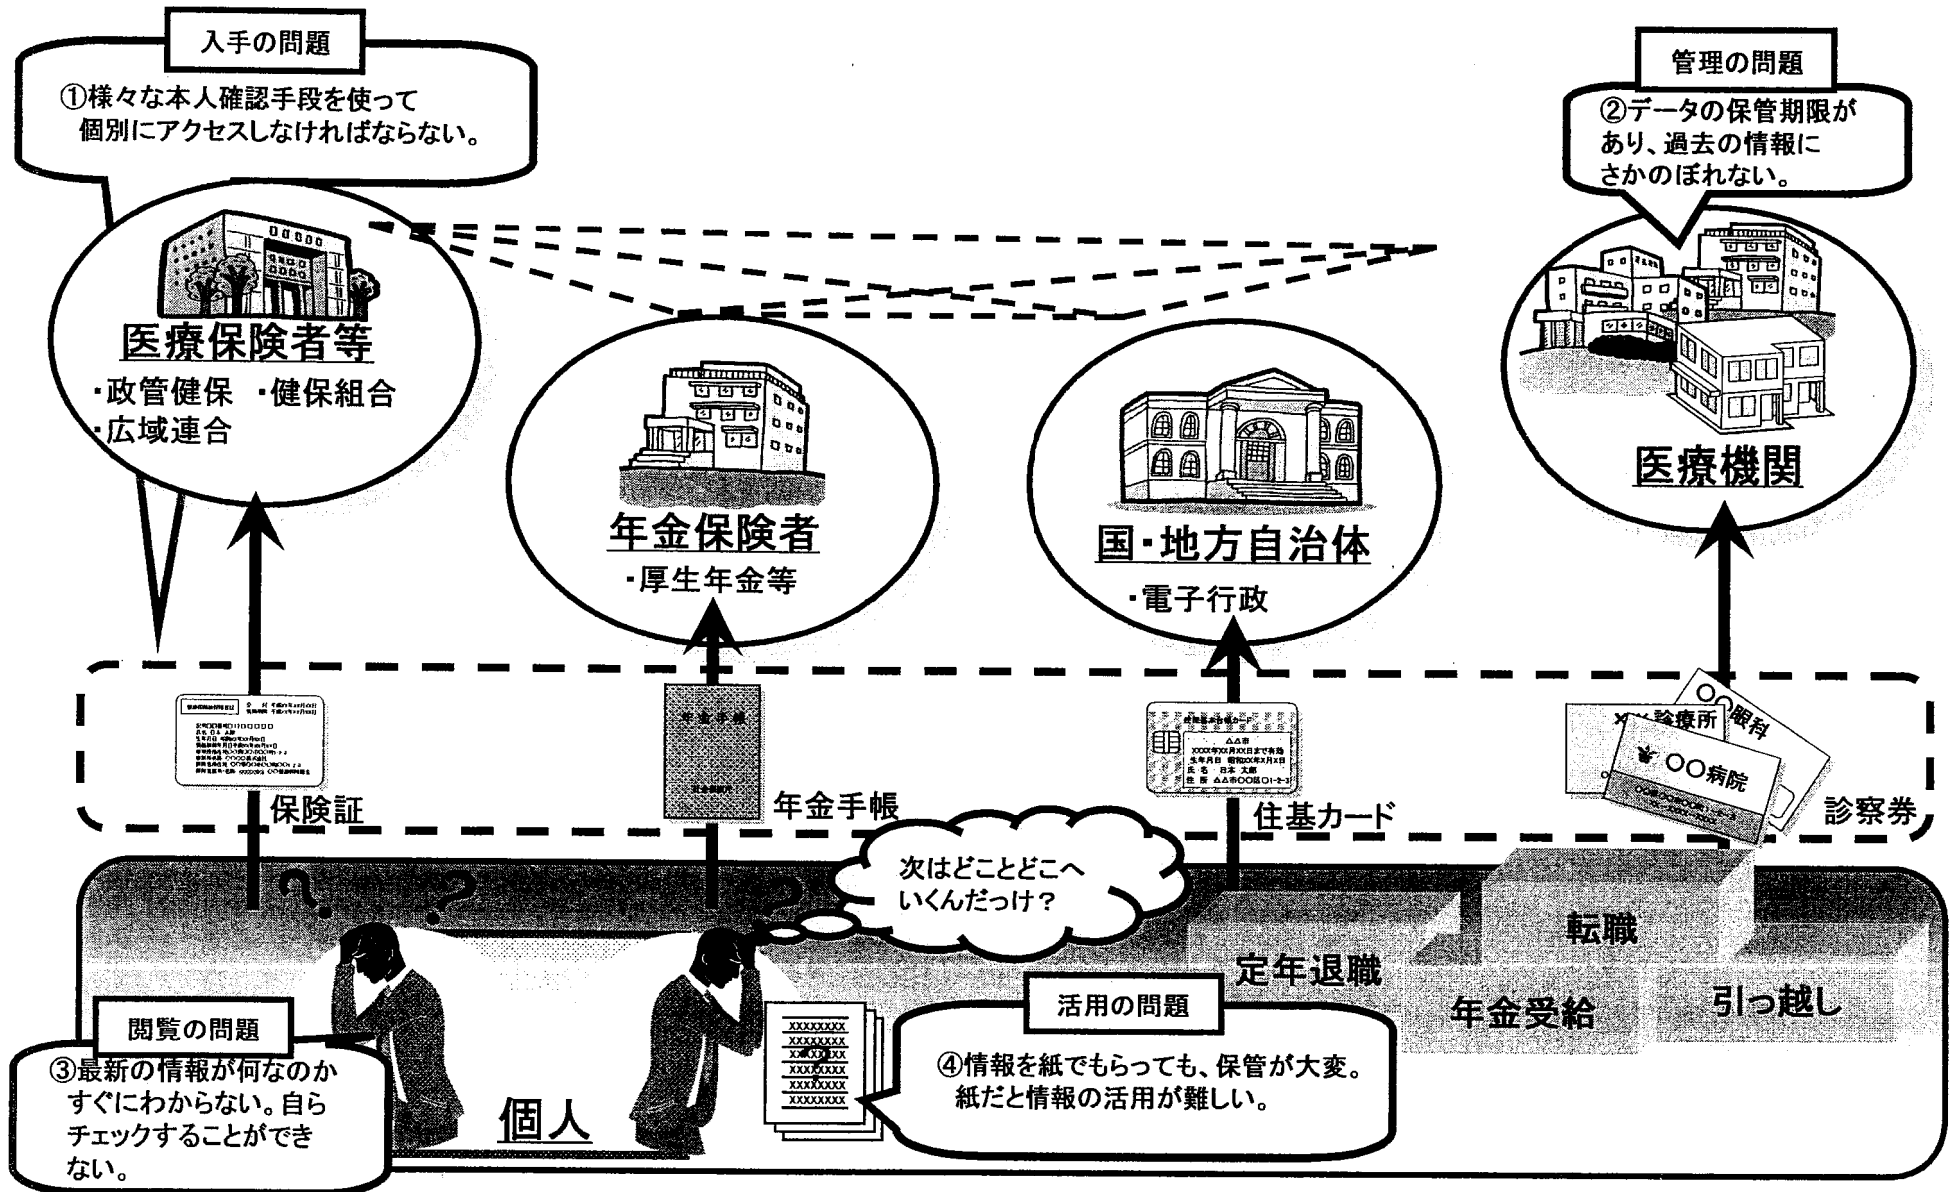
入手の問題

①様々な本人確認手段を使って個別にアクセスしなければならない。

管理の問題

②データの保管期限があり、過去の情報にさかのぼれない。

医療保険者等
・政管健保 ・健保組合
・広域連合

年金保険者
・厚生年金等

国・地方自治体
・電子行政

医療機関

保険証

年金手帳

住基カード

○○眼科
××診療所
○○病院

診察券

次はどことどこへいくんだっけ？

転職

定年退職

年金受給

引っ越し

閲覧の問題

③最新の情報が何なのかすぐにわからない。自らチェックすることができない。

個人

活用の問題

④情報を紙でもらっても、保管が大変。紙だと情報の活用が難しい。

XXXXXXXX
XXXXXXXX
XXXXXXXX
XXXXXXXX
XXXXXXXX
XXXXXXXX